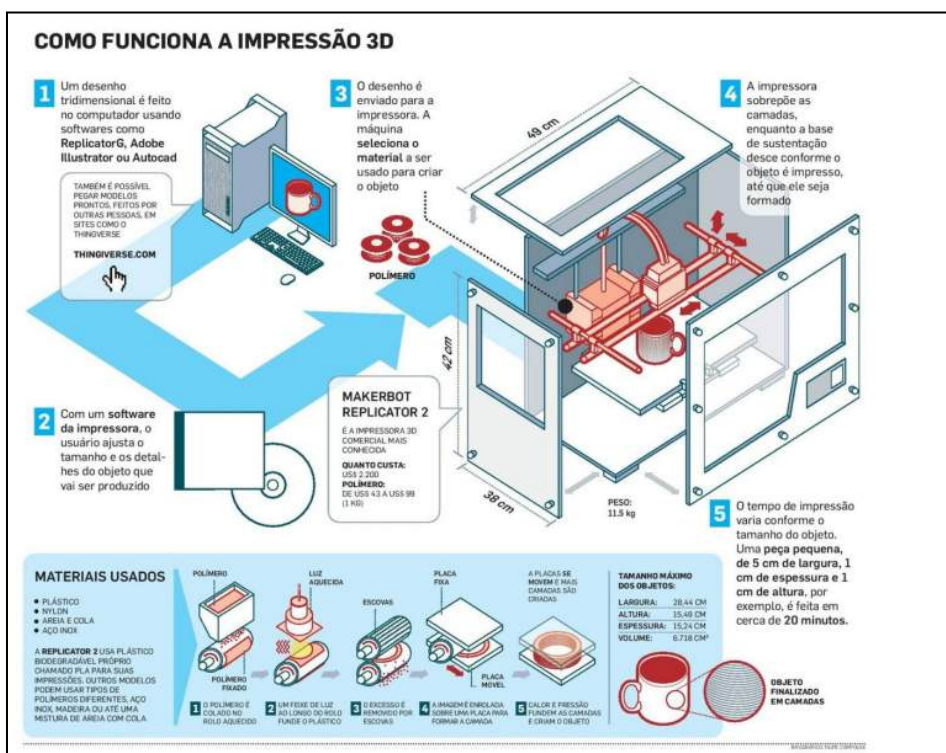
COMO FUNCIONA A IMPRESSÃO 3D

1 Um desenho tridimensional é feito no computador usando softwares como ReplicatorG, Adobe Illustrator ou Autocad

TAMBÉM É POSSÍVEL PEGAR MODELOS PRONTOS, FEITOS POR OUTRAS PESSOAS, EM SITES COMO O THINGIVERSE

THINGIVERSE.COM

3 O desenho é enviado para a impressora. A máquina seleciona o material a ser usado para criar o objeto

POLÍMERO

4 A impressora sobrepõe as camadas, enquanto a base de sustentação desce conforme o objeto é impresso, até que ele seja formado

49 cm

42 cm

38 cm

2 Com um software da impressora, o usuário ajusta o tamanho e os detalhes do objeto que vai ser produzido

MAKERBOT REPLICATOR 2

É A IMPRESSORA 3D COMERCIAL MAIS CONHECIDA

QUANTO CUSTA:
US$ 2.200
POLÍMERO:
DE US$ 43 A US$ 99 (1 KG)

PESO:
11,5 kg

5 O tempo de impressão varia conforme o tamanho do objeto. Uma peça pequena, de 5 cm de largura, 1 cm de espessura e 1 cm de altura, por exemplo, é feita em cerca de 20 minutos.

MATERIAIS USADOS
• PLÁSTICO
• NYLON
• AREIA E COLA
• AÇO INOX

A REPLICATOR 2 USA PLÁSTICO BIODEGRADÁVEL PRÓPRIO CHAMADO PLA PARA SUAS IMPRESSÕES. OUTROS MODELOS PODEM USAR TIPOS DE POLÍMEROS DIFERENTES, AÇO INOX, MADEIRA OU ATÉ UMA MISTURA DE AREIA COM COLA

POLÍMERO
POLÍMERO FIXADO
LUZ AQUECIDA
ESCOVAS
PLACA FIXA
PLACA MÓVEL
A PLACAS SE MOVEM E MAIS CAMADAS SÃO CRIADAS

1 O POLÍMERO É COLADO NO ROLO AQUECIDO
2 UM FEIXE DE LUZ AO LONGO DO ROLO FUNDE O PLÁSTICO
3 O EXCESSO É REMOVIDO POR ESCOVAS
4 A IMAGEM É ENROLADA SOBRE UMA PLACA PARA FORMAR A CAMADA
5 CALOR E PRESSÃO FUNDEM AS CAMADAS E CRIAM O OBJETO

TAMANHO MÁXIMO DOS OBJETOS:
| | |
|---|---|
| LARGURA: | 28,44 CM |
| ALTURA: | 15,48 CM |
| ESPESSURA: | 15,24 CM |
| VOLUME: | 6.718 CM³ |

OBJETO FINALIZADO EM CAMADAS

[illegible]